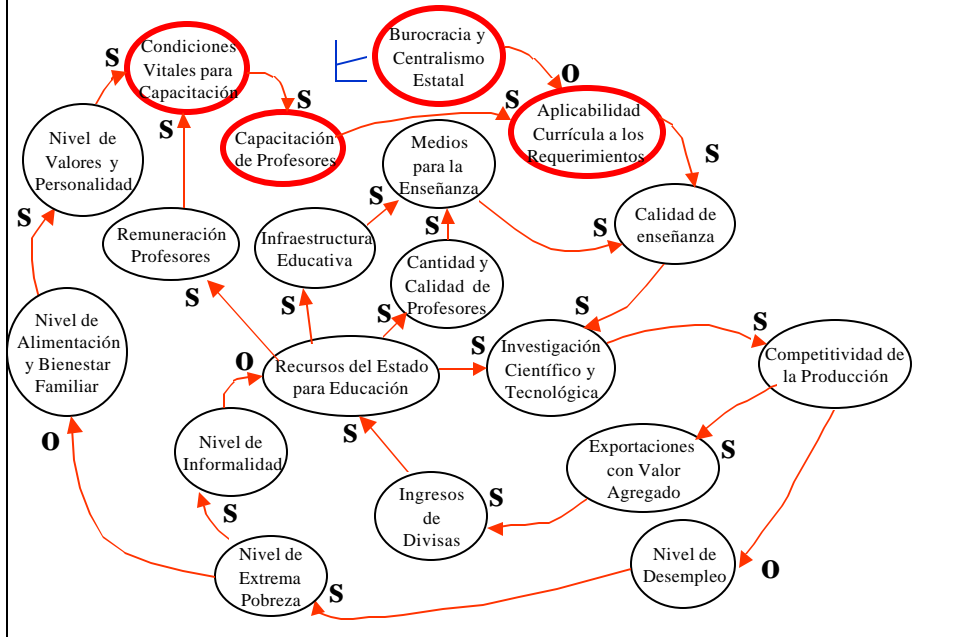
S
Condiciones Vitales para Capacitación

Burocracia y Centralismo Estatal

O

S
Capacitación de Profesores

S
Aplicabilidad Currícula a los Requerimientos

S

Nivel de Valores y Personalidad

S

Medios para la Enseñanza

S

Calidad de enseñanza

S
Remuneración Profesores

Infraestructura Educativa

S
Cantidad y Calidad de Profesores

S

S

S

Nivel de Alimentación y Bienestar Familiar

O
Recursos del Estado para Educación

S
Investigación Científico y Tecnológica

S
Competitividad de la Producción

O

Nivel de Informalidad

S

Exportaciones con Valor Agregado

S

Ingresos de Divisas

S

S

Nivel de Extrema Pobreza

S

Nivel de Desempleo

O